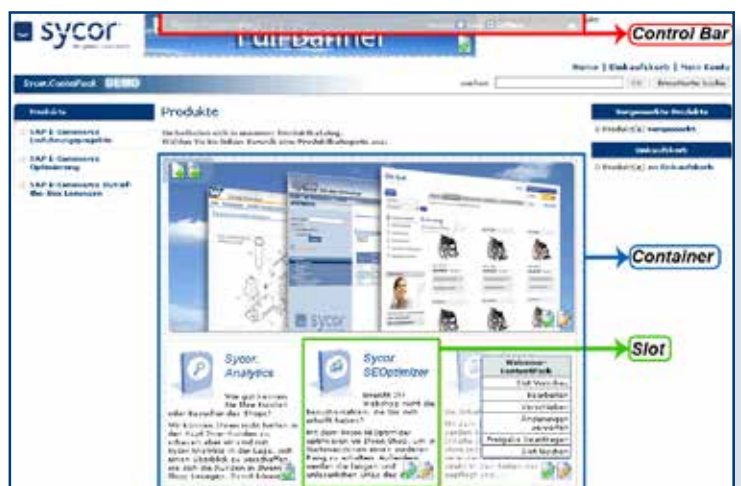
sycor

Control Bar

Home | Einkaufskorb | Mein Konto

Sycor.ContentPack DEMO

suchen

Produkte

Produkte

SAP E-Commerce Lieferungsangebote

SAP E-Commerce Optimierung

SAP E-Commerce Schnell-Bei-Bau Lizenzen

Vorgemerkte Produkte

Einkaufskorb

Container

sycor

Slot

Sycor. Analytics

Sycor. SEOptimizer

Webcms ContentPack

Edit Vorschau

Bearbeiten

Verschieben

Freigabe beantragen

Löschen